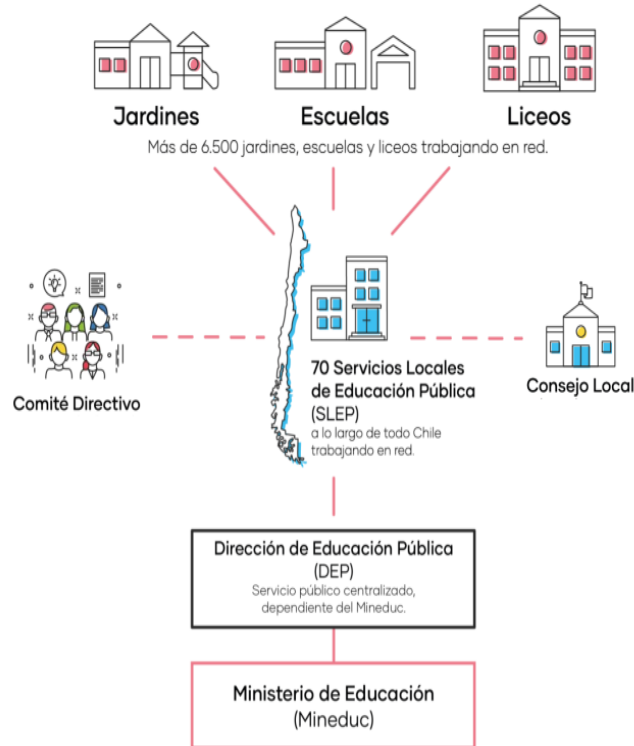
Jardines

Escuelas

Liceos

Más de 6.500 jardines, escuelas y liceos trabajando en red.

Comité Directivo

70 Servicios Locales de Educación Pública (SLEP)

a lo largo de todo Chile trabajando en red.

Consejo Local

Dirección de Educación Pública (DEP)

Servicio público centralizado, dependiente del Mineduc.

Ministerio de Educación (Mineduc)